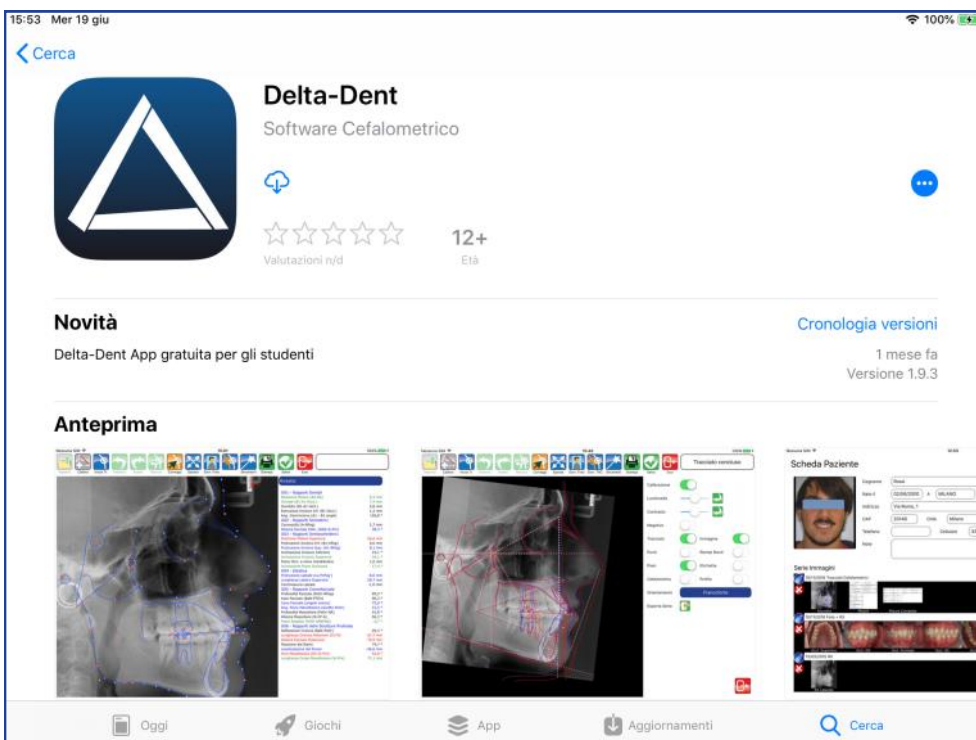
15:53 Mer 19 giu
100%

Cerca

Delta-Dent
Software Cefalometrico

Valutazioni n/d
12+
Età

Novità
Cronologia versioni
Delta-Dent App gratuita per gli studenti
1 mese fa
Versione 1.9.3

Anteprima

Tracciato cefalometrico
Scheda Paziente
Serie Immagini

Oggi
Giochi
App
Aggiornamenti
Cerca